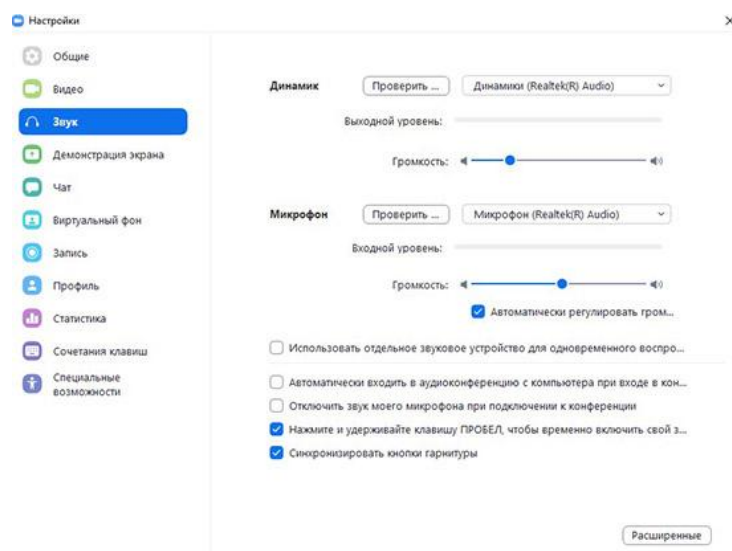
Настройки

Общие
Видео
Звук
Демонстрация экрана
Чат
Виртуальный фон
Запись
Профиль
Статистика
Сочетания клавиш
Специальные возможности

Динамик
Проверить ...
Динамики (Realtek(R) Audio)
Выходной уровень:
Громкость:

Микрофон
Проверить ...
Микрофон (Realtek(R) Audio)
Входной уровень:
Громкость:
Автоматически регулировать гром...

Использовать отдельное звуковое устройство для одновременного воспро...

Автоматически входить в аудиоконференцию с компьютера при входе в кон...
Отключить звук моего микрофона при подключении к конференции
Нажмите и удерживайте клавишу ПРОБЕЛ, чтобы временно включить свой з...
Синхронизировать кнопки гарнитуры

Расширенные